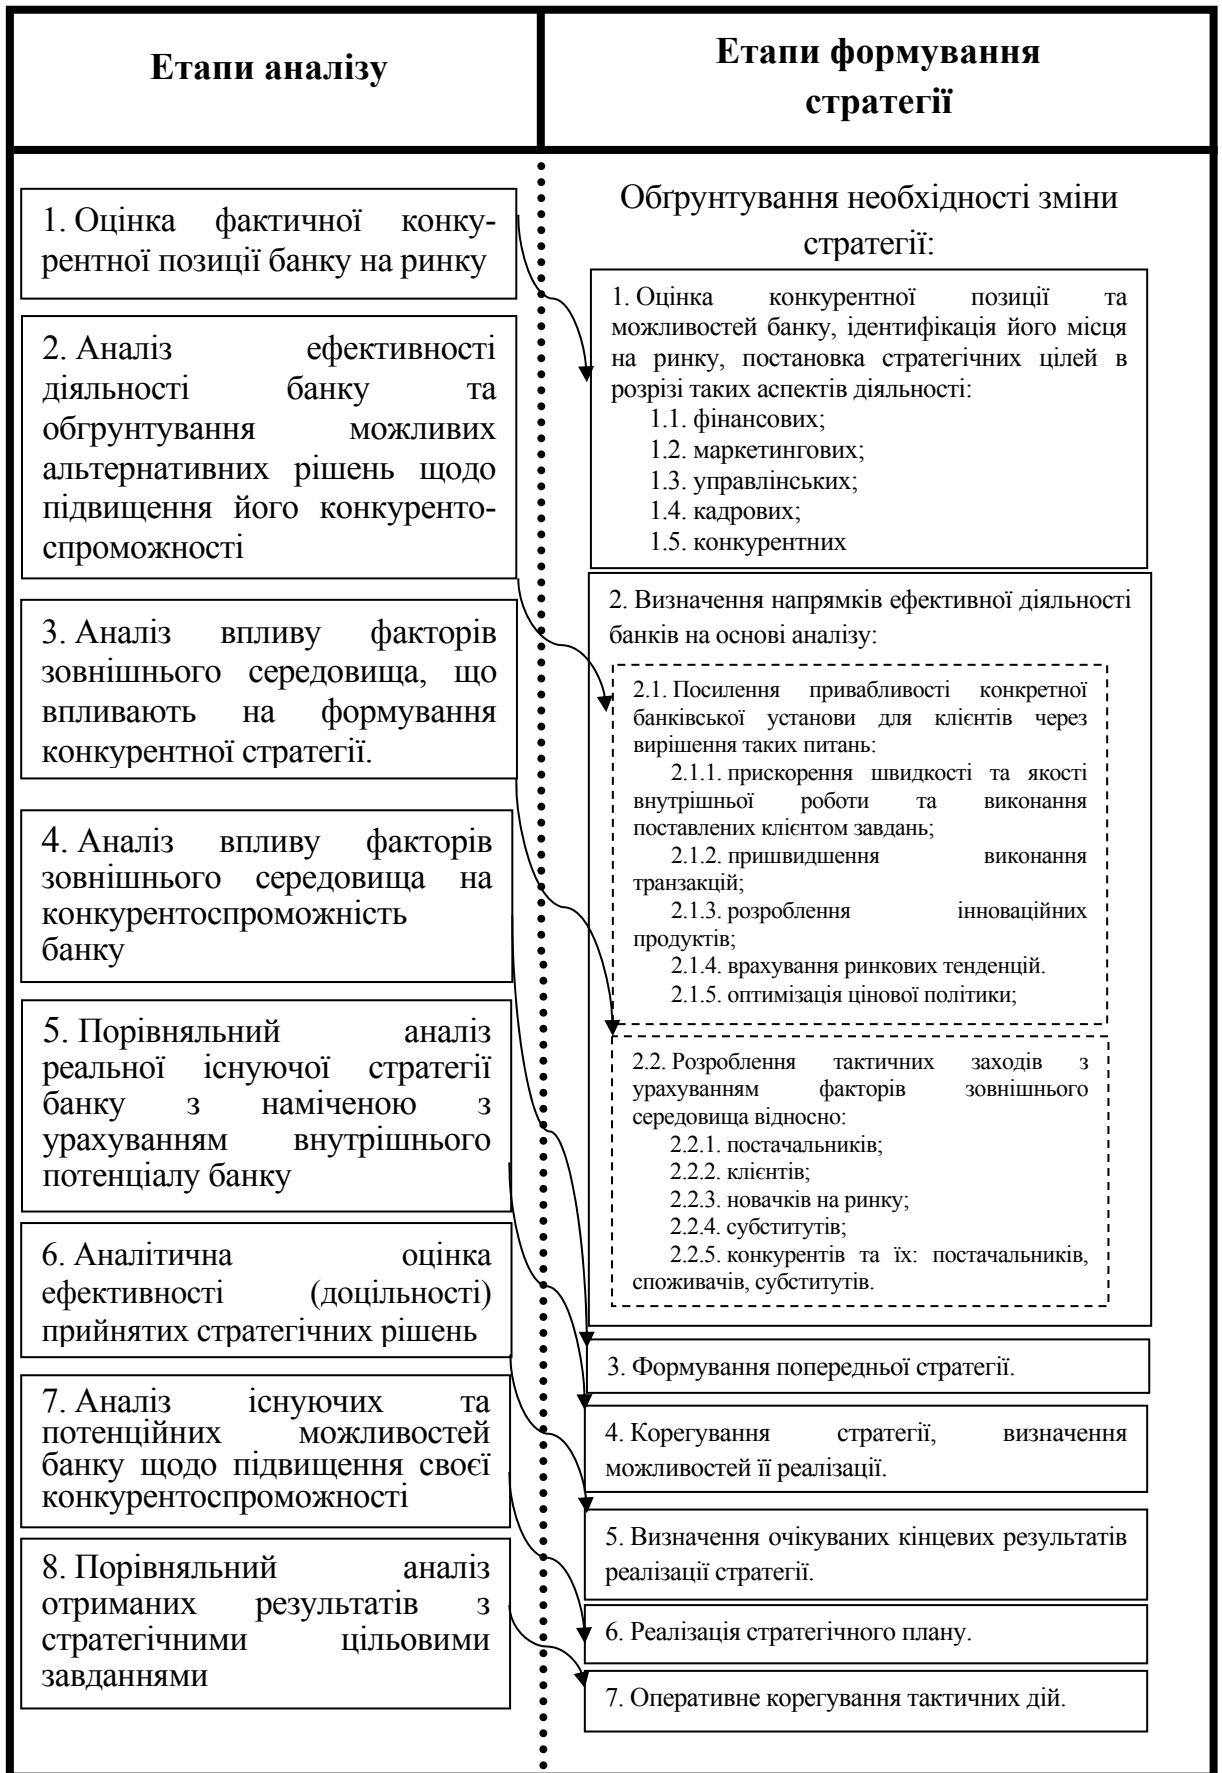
Етапи аналізу

1. Оцінка фактичної конкурентної позиції банку на ринку

2. Аналіз ефективності діяльності банку та обгрунтування можливих альтернативних рішень щодо підвищення його конкурентоспроможності

3. Аналіз впливу факторів зовнішнього середовища, що впливають на формування конкурентної стратегії.

4. Аналіз впливу факторів зовнішнього середовища на конкурентоспроможність банку

5. Порівняльний аналіз реальної існуючої стратегії банку з наміченою з урахуванням внутрішнього потенціалу банку

6. Аналітична оцінка ефективності (доцільності) прийнятих стратегічних рішень

7. Аналіз існуючих та потенційних можливостей банку щодо підвищення своєї конкурентоспроможності

8. Порівняльний аналіз отриманих результатів з стратегічними цільовими завданнями

Етапи формування стратегії

Обгрунтування необхідності зміни стратегії:

1. Оцінка конкурентної позиції та можливостей банку, ідентифікація його місця на ринку, постановка стратегічних цілей в розрізі таких аспектів діяльності:
1.1. фінансових;
1.2. маркетингових;
1.3. управлінських;
1.4. кадрових;
1.5. конкурентних

2. Визначення напрямків ефективної діяльності банків на основі аналізу:

2.1. Посилення привабливості конкретної банківської установи для клієнтів через вирішення таких питань:
2.1.1. прискорення швидкості та якості внутрішньої роботи та виконання поставлених клієнтом завдань;
2.1.2. пришвидшення виконання транзакцій;
2.1.3. розроблення інноваційних продуктів;
2.1.4. врахування ринкових тенденцій.
2.1.5. оптимізація цінової політики;

2.2. Розроблення тактичних заходів з урахуванням факторів зовнішнього середовища відносно:
2.2.1. постачальників;
2.2.2. клієнтів;
2.2.3. новачків на ринку;
2.2.4. субститутів;
2.2.5. конкурентів та їх: постачальників, споживачів, субститутів.

3. Формування попередньої стратегії.

4. Корегування стратегії, визначення можливостей її реалізації.

5. Визначення очікуваних кінцевих результатів реалізації стратегії.

6. Реалізація стратегічного плану.

7. Оперативне корегування тактичних дій.